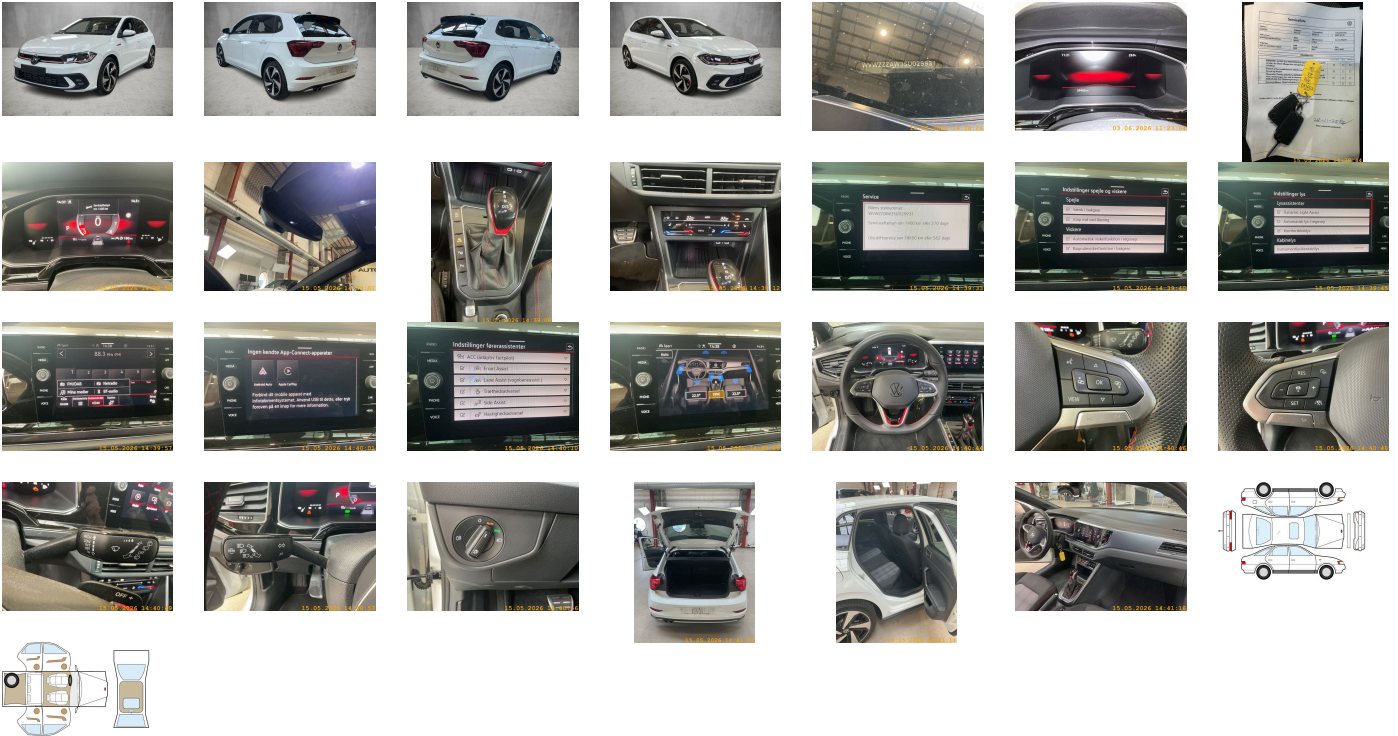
WVWZZZAWZSU029893

15.05.2026 14:39:25

Service

Indstillinger spejle og viskere

Spejle

Viskere

Indstillinger lys

Lysassistenter

Kabinelys

15.05.2026 14:39:57

Ingen kendte App-Connect-apparater

Indstillinger førerassistenter

15.05.2026 14:40:45

15.05.2026 14:41:16